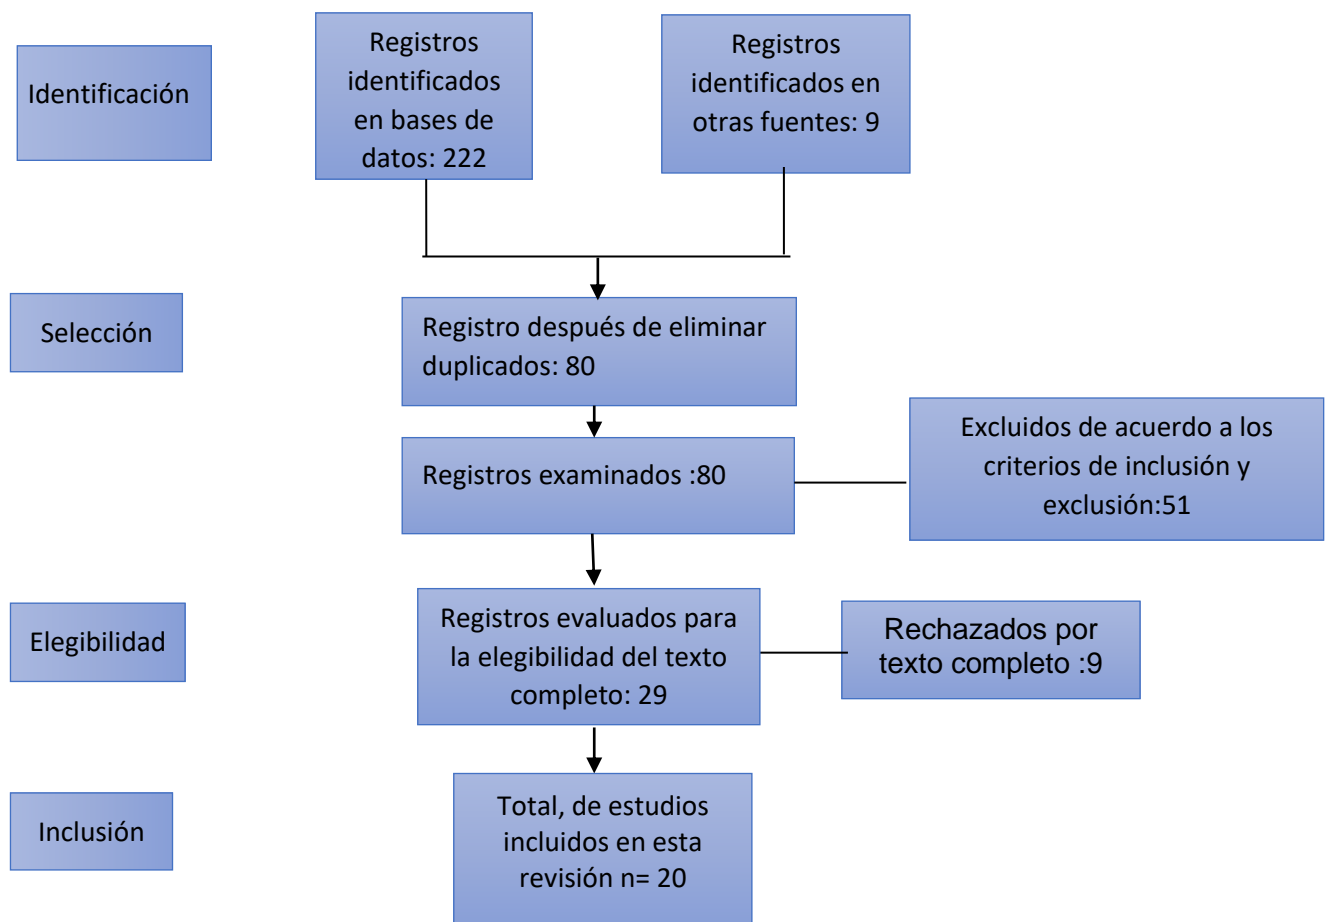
Identificación

Registros identificados en bases de datos: 222

Registros identificados en otras fuentes: 9

Selección

Registro después de eliminar duplicados: 80

Registros examinados :80

Excluidos de acuerdo a los criterios de inclusión y exclusión:51

Elegibilidad

Registros evaluados para la elegibilidad del texto completo: 29

Rechazados por texto completo :9

Inclusión

Total, de estudios incluidos en esta revisión n= 20